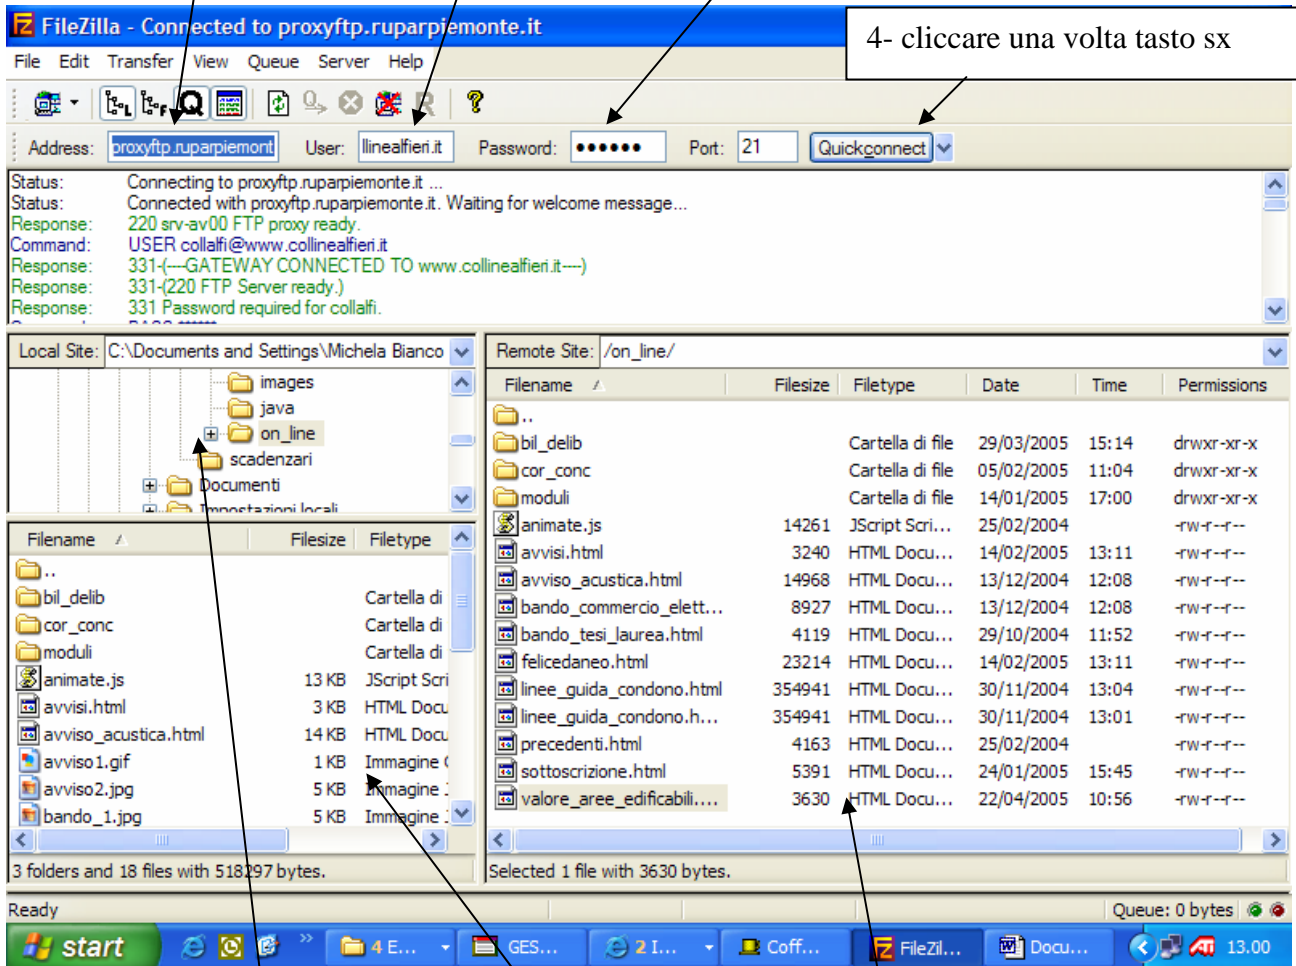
FileZilla - Connected to proxyftp.ruparpiemonte.it

4- cliccare una volta tasto sx

File Edit Transfer View Queue Server Help

Address: proxyftp.ruparpiemont User: linealfieri.it Password: •••••• Port: 21 Quickconnect

Status: Connecting to proxyftp.ruparpiemonte.it ...
Status: Connected with proxyftp.ruparpiemonte.it. Waiting for welcome message...
Response: 220 srv-av00 FTP proxy ready.
Command: USER collalfi@www.collinealfieri.it
Response: 331-(---GATEWAY CONNECTED TO www.collinealfieri.it---)
Response: 331-(220 FTP Server ready.)
Response: 331 Password required for collalfi.

Local Site: C:\Documents and Settings\Michela Bianco

images
java
on_line
scadenzari
Documenti
Impostazioni locali

| Filename | Filesize | Filetype |
|---|---|---|
| .. | | |
| bil_delib | | Cartella di |
| cor_conc | | Cartella di |
| moduli | | Cartella di |
| animate.js | 13 KB | JScript Scri |
| avvisi.html | 3 KB | HTML Docu |
| avviso_acustica.html | 14 KB | HTML Docu |
| avviso1.gif | 1 KB | Immagine |
| avviso2.jpg | 5 KB | Immagine |
| bando_1.jpg | 5 KB | Immagine |

3 folders and 18 files with 518297 bytes.

Remote Site: /on_line/

| Filename | Filesize | Filetype | Date | Time | Permissions |
|---|---|---|---|---|---|
| .. | | | | | |
| bil_delib | | Cartella di file | 29/03/2005 | 15:14 | drwxr-xr-x |
| cor_conc | | Cartella di file | 05/02/2005 | 11:04 | drwxr-xr-x |
| moduli | | Cartella di file | 14/01/2005 | 17:00 | drwxr-xr-x |
| animate.js | 14261 | JScript Scri... | 25/02/2004 | | -rw-r--r-- |
| avvisi.html | 3240 | HTML Docu... | 14/02/2005 | 13:11 | -rw-r--r-- |
| avviso_acustica.html | 14968 | HTML Docu... | 13/12/2004 | 12:08 | -rw-r--r-- |
| bando_commercio_elett... | 8927 | HTML Docu... | 13/12/2004 | 12:08 | -rw-r--r-- |
| bando_tesi_laurea.html | 4119 | HTML Docu... | 29/10/2004 | 11:52 | -rw-r--r-- |
| felicedaneo.html | 23214 | HTML Docu... | 14/02/2005 | 13:11 | -rw-r--r-- |
| linee_guida_condono.html | 354941 | HTML Docu... | 30/11/2004 | 13:04 | -rw-r--r-- |
| linee_guida_condono.h... | 354941 | HTML Docu... | 30/11/2004 | 13:01 | -rw-r--r-- |
| precedenti.html | 4163 | HTML Docu... | 25/02/2004 | | -rw-r--r-- |
| sottoscrizione.html | 5391 | HTML Docu... | 24/01/2005 | 15:45 | -rw-r--r-- |
| valore_aree_edificabili.... | 3630 | HTML Docu... | 22/04/2005 | 10:56 | -rw-r--r-- |

Selected 1 file with 3630 bytes.

Ready Queue: 0 bytes

start 4 E... GES... 2 I... Coff... FileZil... Docu... 13.00